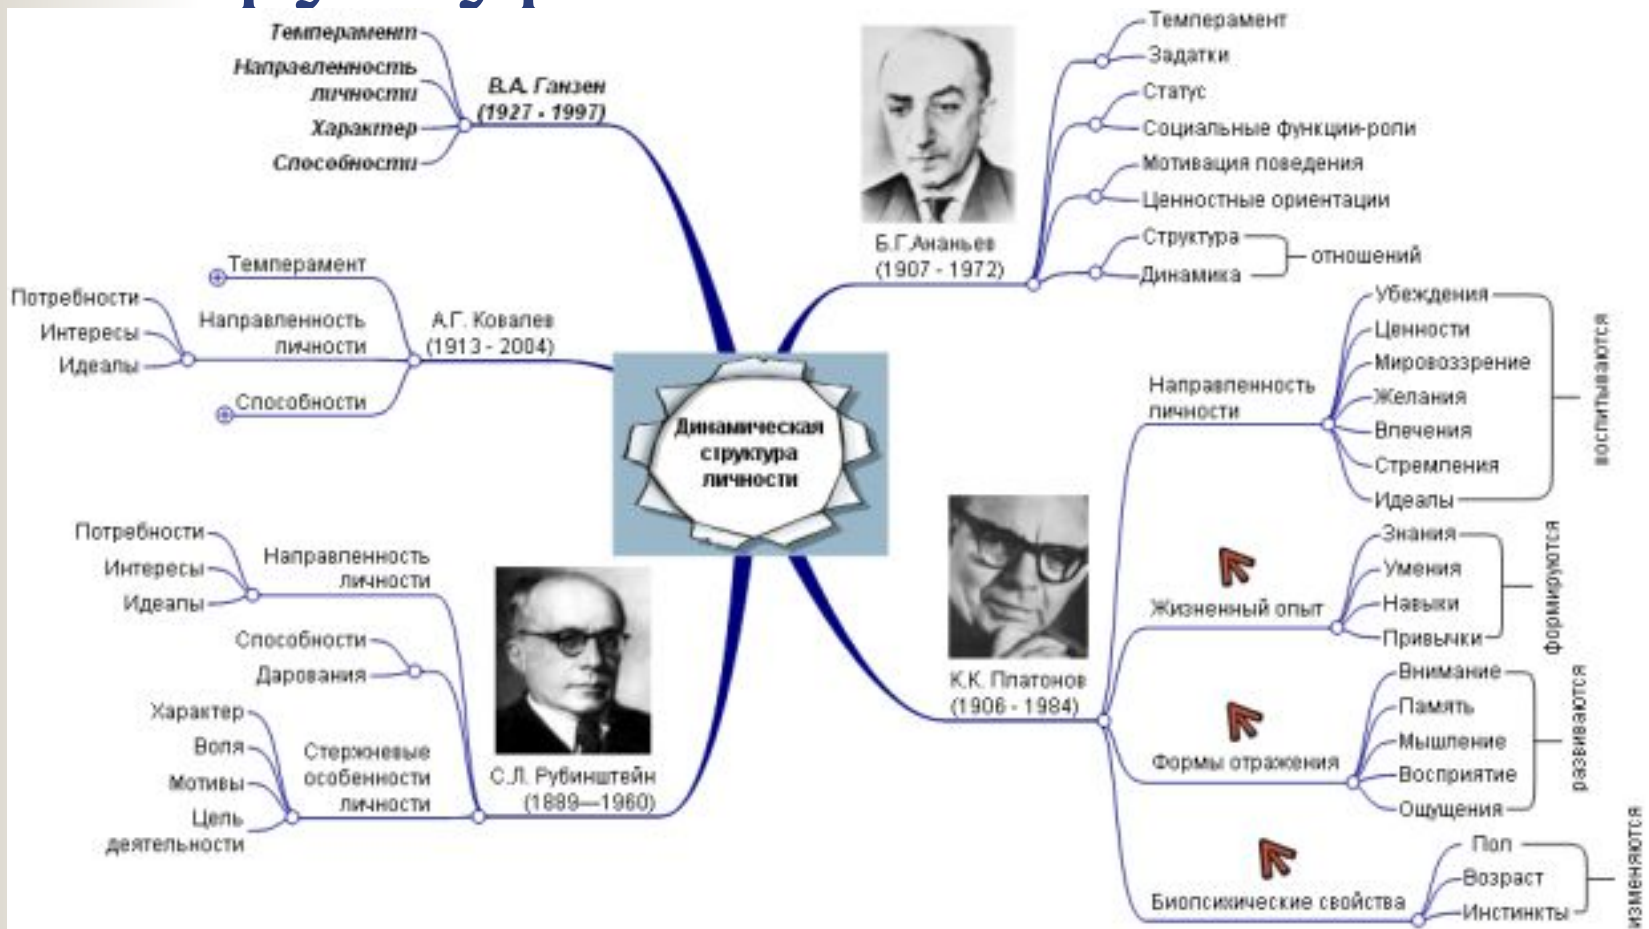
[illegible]

Темперамент
Направленность личности
Характер
Способности
В.А. Ганзен (1927 - 1997)

Темперамент
Потребности
Интересы
Идеалы
Направленность личности
Способности
А.Г. Ковалев (1913 - 2004)

Динамическая структура личности

Потребности
Интересы
Идеалы
Направленность личности
Способности
Дарования
Характер
Воля
Мотивы
Цель деятельности
Стержневые особенности личности
С.Л. Рубинштейн (1889—1960)

Б.Г.Ананьев (1907 - 1972)
Темперамент
Задатки
Статус
Социальные функции-роли
Мотивация поведения
Ценностные ориентации
Структура
Динамика
отношений

К.К. Платонов (1906 - 1984)
Направленность личности
Убеждения
Ценности
Мировоззрение
Желания
Влечения
Стремления
Идеалы
воспитываются
Жизненный опыт
Знания
Умения
Навыки
Привычки
формируются
Формы отражения
Внимание
Память
Мышление
Восприятие
Ощущения
развиваются
Биопсихические свойства
Пол
Возраст
Инстинкты
изменяются